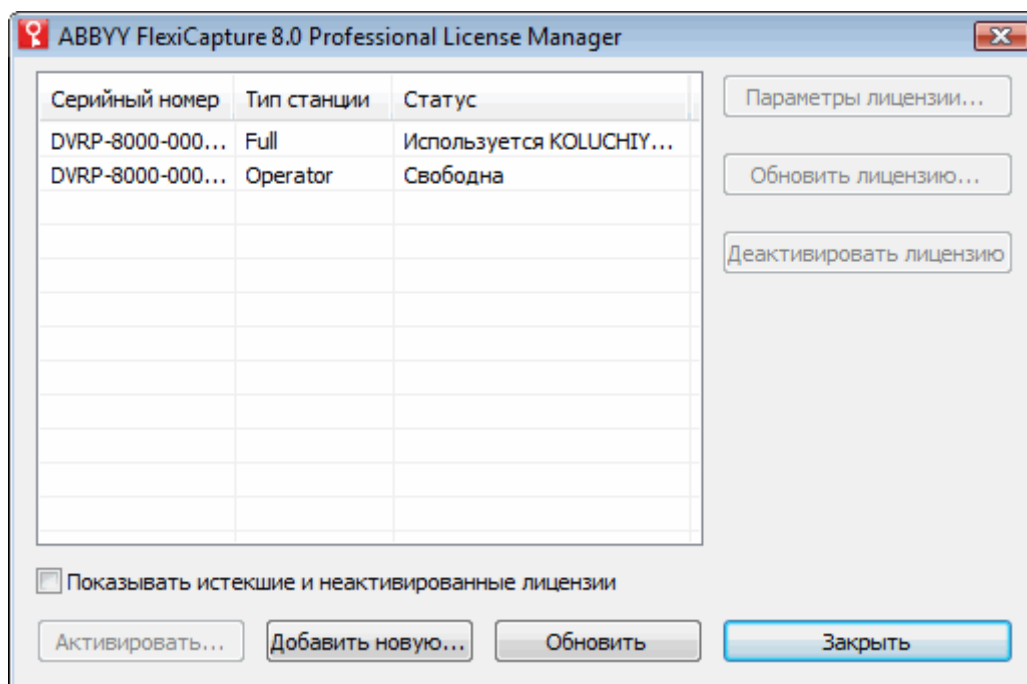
ABBYY FlexiCapture 8.0 Professional License Manager

| Серийный номер | Тип станции | Статус |
|---|---|---|
| DVRP-8000-000... | Full | Используется KOLUCHIY... |
| DVRP-8000-000... | Operator | Свободна |

Параметры лицензии...

Обновить лицензию...

Деактивировать лицензию

Показывать истекшие и неактивированные лицензии

Активировать... Добавить новую... Обновить Закрыть